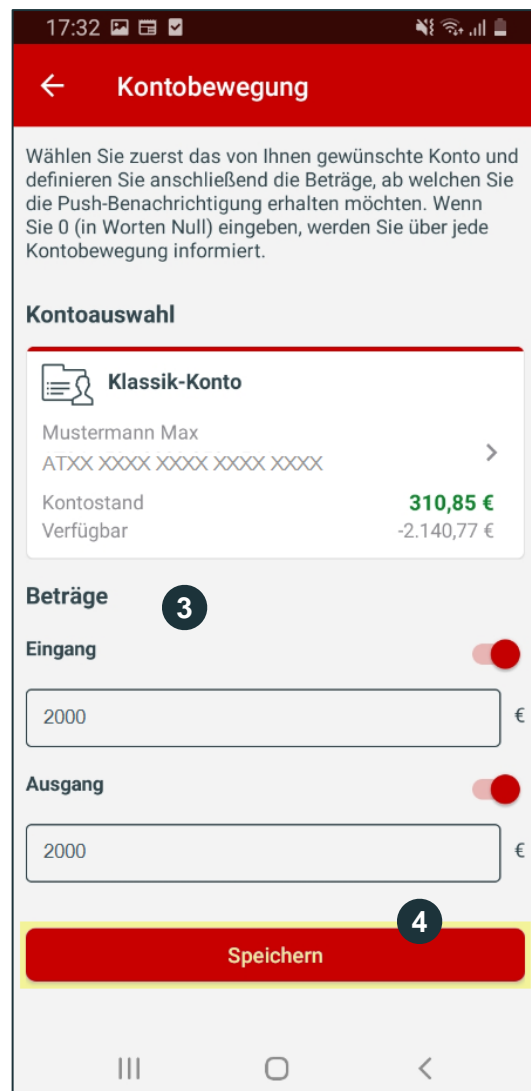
17:32

Kontobewegung

Wählen Sie zuerst das von Ihnen gewünschte Konto und definieren Sie anschließend die Beträge, ab welchen Sie die Push-Benachrichtigung erhalten möchten. Wenn Sie 0 (in Worten Null) eingeben, werden Sie über jede Kontobewegung informiert.

Kontoauswahl

Klassik-Konto

Mustermann Max

ATXX XXXX XXXX XXXX XXXX

Kontostand 310,85 €

Verfügbar -2.140,77 €

Beträge

3

Eingang

2000 €

Ausgang

2000 €

4

Speichern